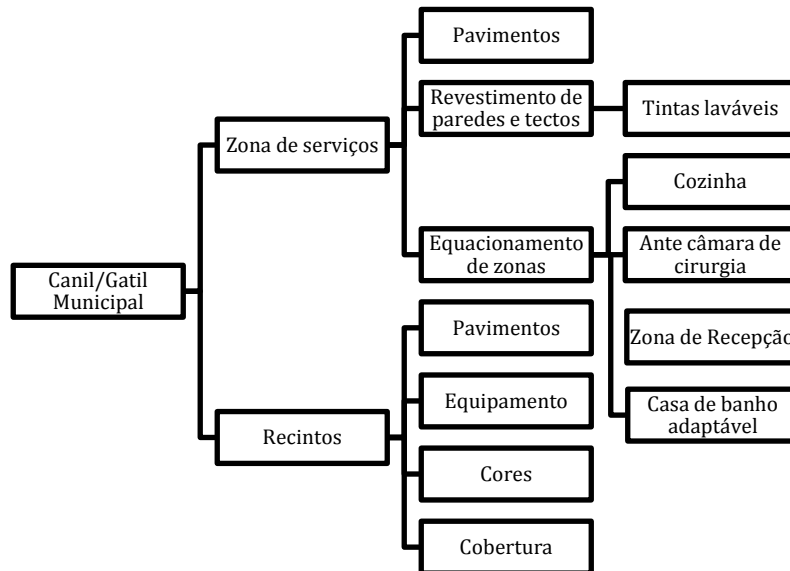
Canil/Gatil Municipal

Zona de serviços

Pavimentos

Revestimento de paredes e tectos

Tintas laváveis

Equacionamento de zonas

Cozinha

Ante câmara de cirurgia

Zona de Recepçã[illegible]

Casa de banho adaptável

Recintos

Pavimentos

Equipamento

Cores

Cobertura